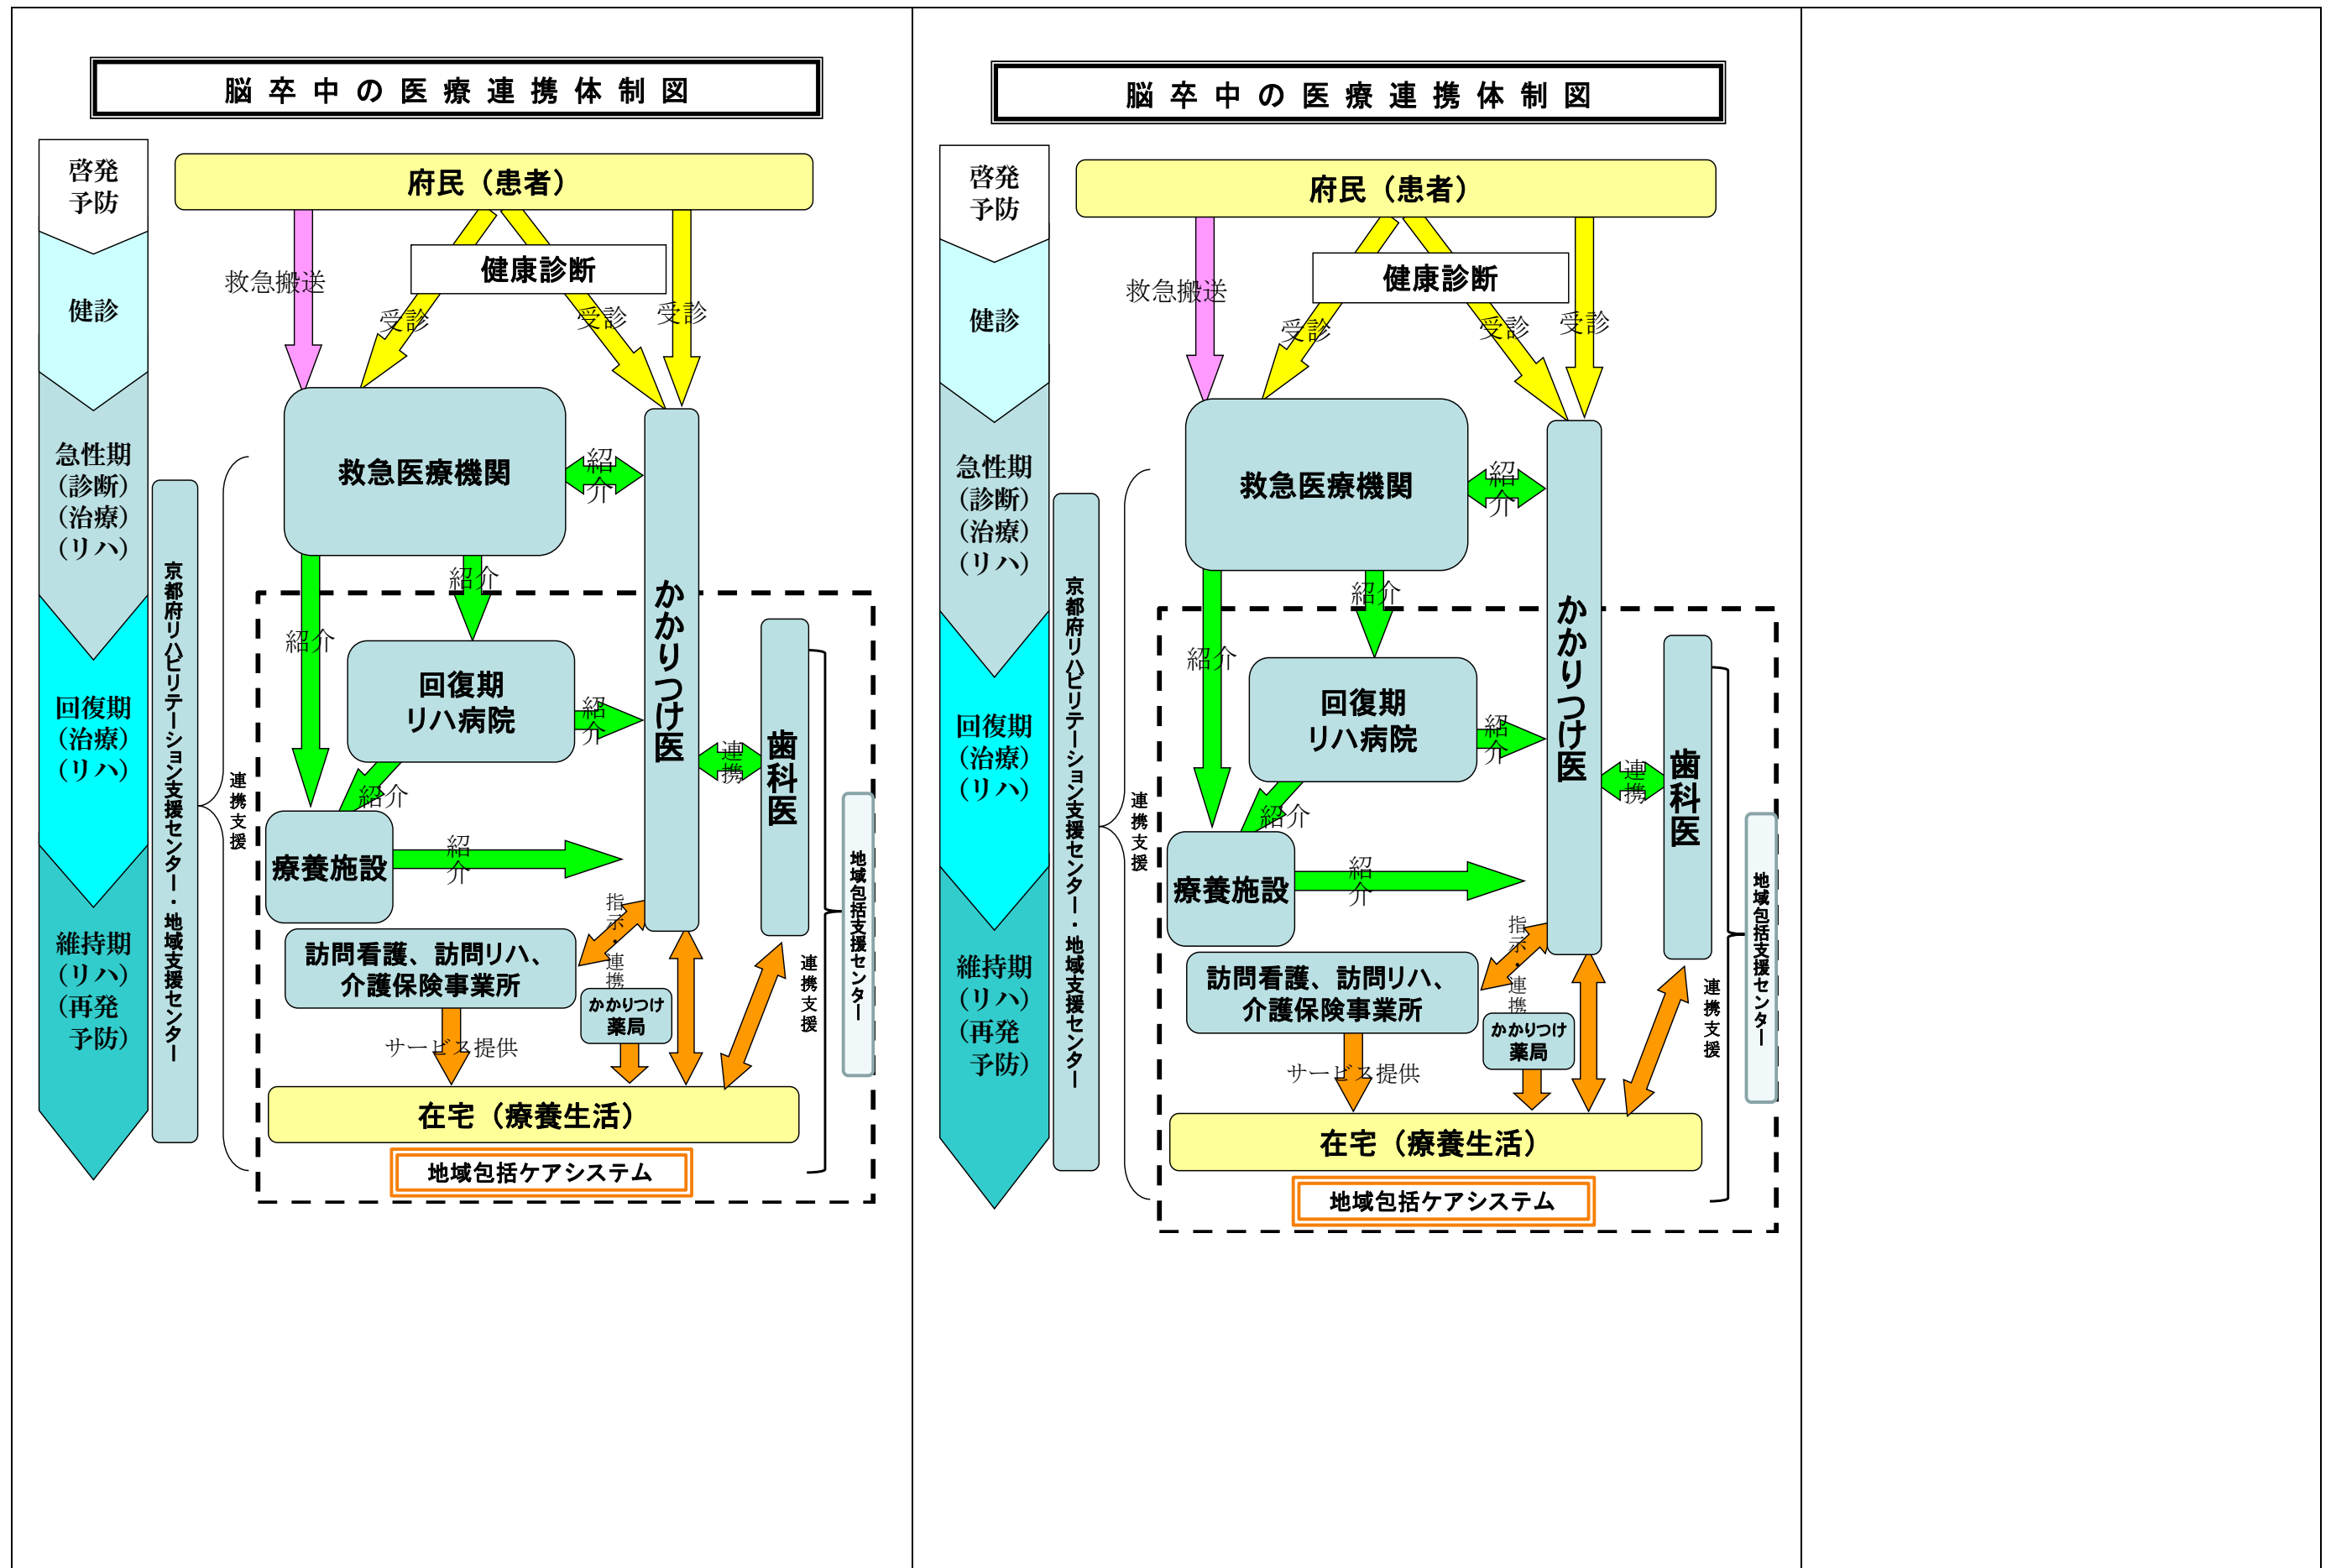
脳 卒 中 の 医 療 連 携 体 制 図

啓発
予防

健診

急性期
(診断)
(治療)
(リハ)

回復期
(治療)
(リハ)

維持期
(リハ)
(再発
予防)

京都府リハビリテーション支援センター・地域支援センター

連携支援

府民（患者）

救急搬送

健康診断

受診

受診

受診

救急医療機関

紹介

かかりつけ医

紹介

紹介

回復期
リハ病院

紹介

連携

歯科医

紹介

療養施設

紹介

指示・連携

訪問看護、訪問リハ、
介護保険事業所

かかりつけ
薬局

サービス提供

連携支援

地域包括支援センター

在宅（療養生活）

地域包括ケアシステム

脳 卒 中 の 医 療 連 携 体 制 図

啓発
予防

健診

急性期
(診断)
(治療)
(リハ)

回復期
(治療)
(リハ)

維持期
(リハ)
(再発
予防)

京都府リハビリテーション支援センター・地域支援センター

連携支援

府民（患者）

救急搬送

健康診断

受診

受診

受診

救急医療機関

紹介

かかりつけ医

紹介

紹介

回復期
リハ病院

紹介

連携

歯科医

紹介

療養施設

紹介

指示・連携

訪問看護、訪問リハ、
介護保険事業所

かかりつけ
薬局

サービス提供

連携支援

地域包括支援センター

在宅（療養生活）

地域包括ケアシステム